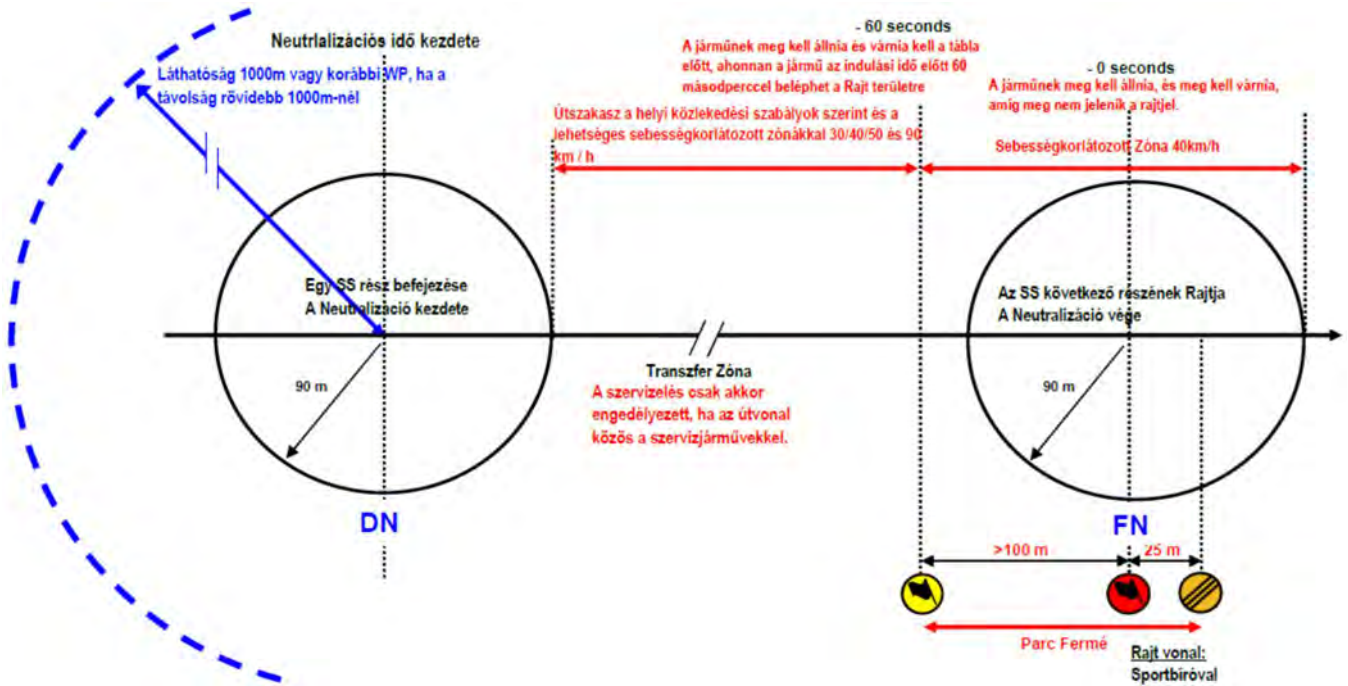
Neutrlalizációs idő kezdete

Láthatóság 1000m vagy korábbi WP, ha a távolság rövidebb 1000m-nél

- 60 seconds

A járműnek meg kell állnia és várnia kell a tábla előtt, ahonnan a jármű az indulási idő előtt 60 másodperccel beléphet a Rajt területre

- 0 seconds

A járműnek meg kell állnia, és meg kell várnia, amig meg nem jelenik a rajtjel.

Útszakasz a helyi közlekedési szabályok szerint és a lehetséges sebességkorlátozott zónákkal 30/40/50 és 90 km / h

Sebességkorlátozott Zóna 40km/h

Egy SS rész befejezése
A Neutralizáció kezdete

Az SS következő részének Rajtja
A Neutralizáció vége

90 m

Transzfer Zóna
A szervizelés csak akkor engedélyezett, ha az útvonal közös a szervizjárművekkel.

90 m

DN

FN

>100 m

25 m

Parc Fermé

Rajt vonal:
Sportbíróval